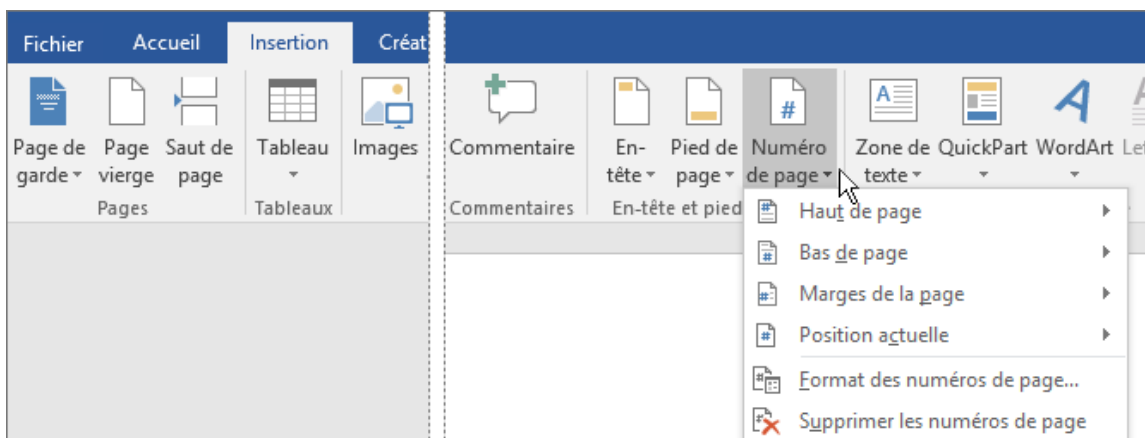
Fichier Accueil Insertion Créat

Page de garde
Page vierge
Saut de page
Pages

Tableau
Tableaux

Images

Commentaire
Commentaires

En-tête
Pied de page
Numéro de page
En-tête et pied

Zone de texte
QuickPart
WordArt
Le

Haut de page
Bas de page
Marges de la page
Position actuelle
Format des numéros de page...
Supprimer les numéros de page